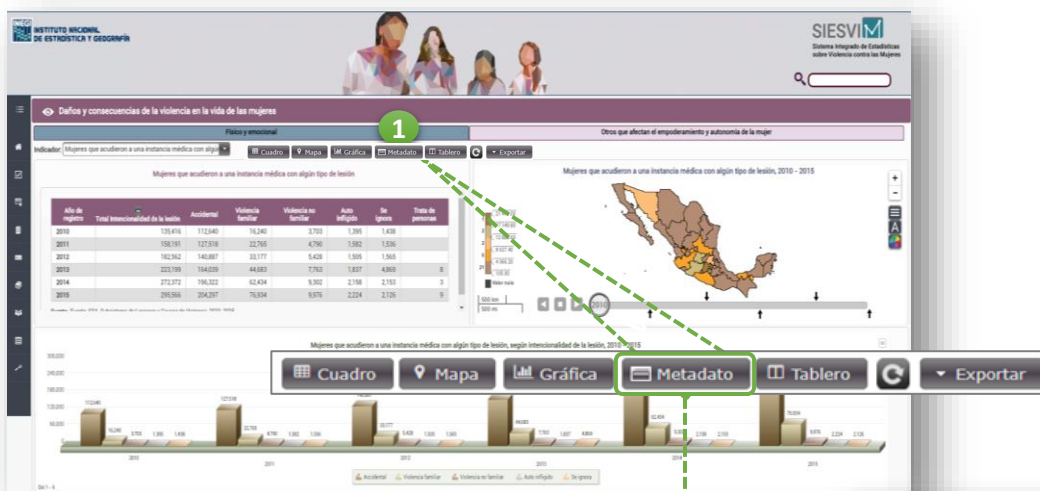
INSTITUTO NACIONAL DE ESTADÍSTICA Y GEOGRAFÍA

SIESVIM
Sistema Integrado de Estadísticas sobre Violencia contra las Mujeres

Daños y consecuencias de la violencia en la vida de las mujeres

Físico y emocional

1

Otros que afectan el empoderamiento y autonomía de la mujer

Indicador: Mujeres que acudieron a una instancia médica con algún

Cuadro Mapa Gráfica Metadato Tablero Exportar

Mujeres que acudieron a una instancia médica con algún tipo de lesión

| Año de registro | Total Intencionalidad de la lesión | Accidental | Violencia familiar | Violencia no familiar | Auto infligido | Se ignora | Trata de personas |
|---|---|---|---|---|---|---|---|
| 2010 | 135,416 | 112,640 | 16,240 | 3,703 | 1,395 | 1,438 | |
| 2011 | 158,191 | 127,518 | 22,765 | 4,790 | 1,582 | 1,536 | |
| 2012 | 182,562 | 140,887 | 33,177 | 5,428 | 1,505 | 1,565 | |
| 2013 | 223,199 | 164,039 | 44,683 | 7,763 | 1,837 | 4,869 | 8 |
| 2014 | 272,372 | 196,322 | 62,434 | 9,302 | 2,158 | 2,153 | 3 |
| 2015 | 295,566 | 204,297 | 76,934 | 9,976 | 2,224 | 2,126 | 9 |

Mujeres que acudieron a una instancia médica con algún tipo de lesión, 2010 - 2015

500 km
500 mi

2010

Mujeres que acudieron a una instancia médica con algún tipo de lesión, según intencionalidad de la lesión, 2010 - 2015

Cuadro Mapa Gráfica Metadato Tablero Exportar

300,000
240,000
180,000
120,000
60,000
0

2010 2011 2012 2013 2014 2015

Accidental Violencia familiar Violencia no familiar Auto infligido Se ignora